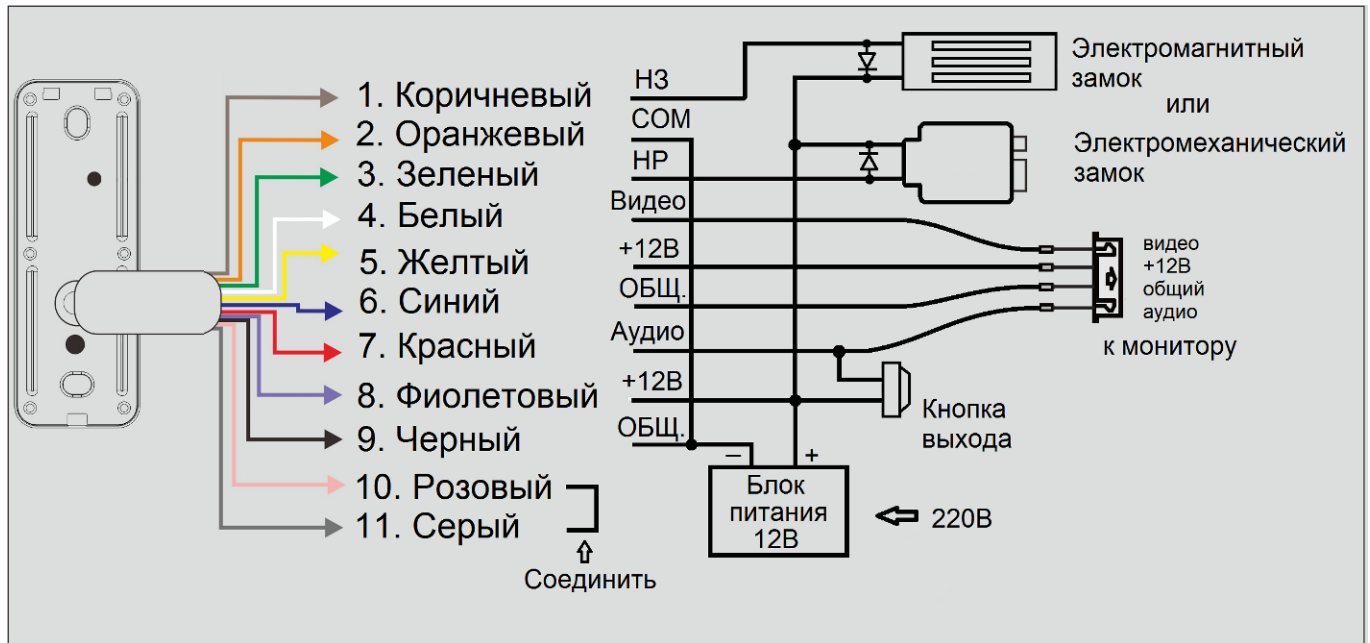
1. Коричневый
2. Оранжевый
3. Зеленый
4. Белый
5. Желтый
6. Синий
7. Красный
8. Фиолетовый
9. Черный
10. Розовый
11. Серый

Соединить

НЗ
COM
НР
Видео
+12В
ОБЩ.
Аудио
+12В
ОБЩ.

Электромагнитный замок
или
Электромеханический замок

видео
+12В
общий
аудио
к монитору

Кнопка выхода

–
+
Блок питания 12В

220В